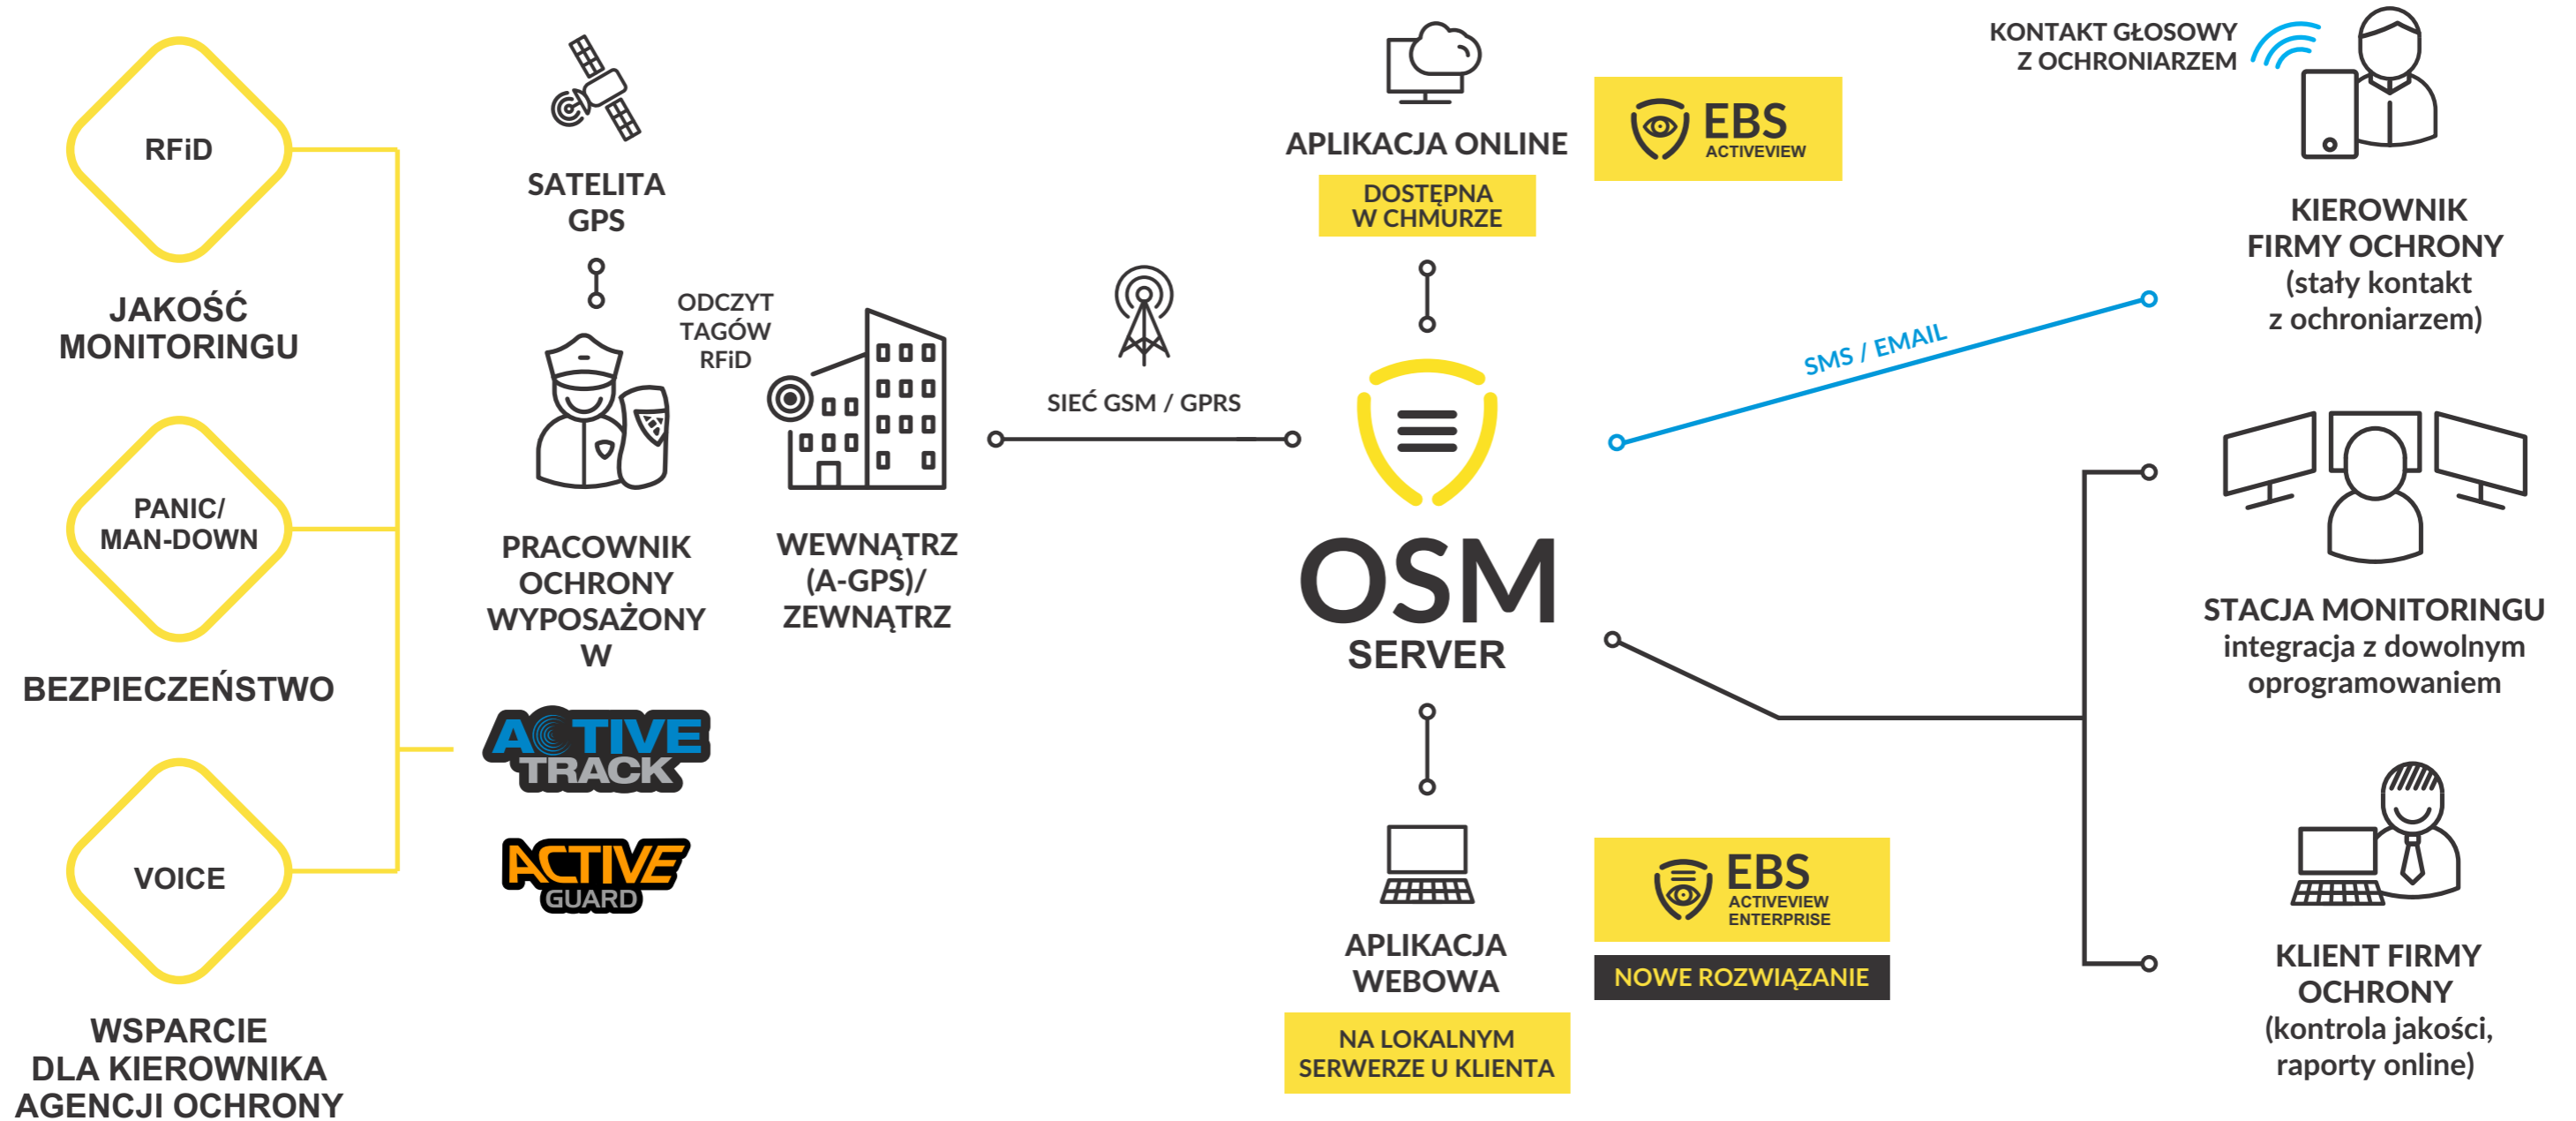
RFiD

JAKOŚĆ MONITORINGU

PANIC/ MAN-DOWN

BEZPIECZEŃSTWO

VOICE

WSPARCIE DLA KIEROWNIKA AGENCJI OCHRONY

SATELITA GPS

ODCZYT TAGÓW RFiD

PRACOWNIK OCHRONY WYPOSAŻONY W

WEWNĄTRZ (A-GPS)/ ZEWNĄTRZ

ACTIVE TRACK

ACTIVE GUARD

SIEĆ GSM / GPRS

APLIKACJA ONLINE

DOSTĘPNA W CHMURZE

EBS ACTIVEVIEW

OSM SERVER

APLIKACJA WEBOWA

NA LOKALNYM SERWERZE U KLIENTA

EBS ACTIVEVIEW ENTERPRISE

NOWE ROZWIĄZANIE

SMS / EMAIL

KONTAKT GŁOSOWY Z OCHRONIARZEM

KIEROWNIK FIRMY OCHRONY (stały kontakt z ochroniarzem)

STACJA MONITORINGU integracja z dowolnym oprogramowaniem

KLIENT FIRMY OCHRONY (kontrola jakości, raporty online)